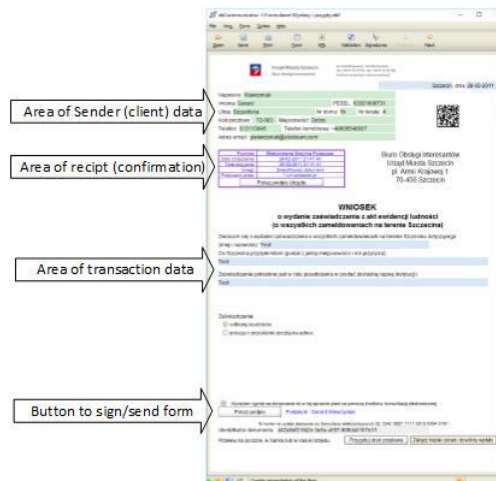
Area of Sender (client) data

Area of recipt (confirmation)

Area of transaction data

Button to sign/send form

File View Form Window Help

Open Save Print Validation Signatures Next

Urząd Miasta Szczecin

Szczecin, dnia 28-02-2011

Biuro Obsługi Interesantów
Urząd Miasta Szczecin
pl. Armii Krajowej 1
70-456 Szczecin

Potwierdzenie złożenia

WNIOSEK
o wydanie zaświadczenia z akt ewidencji ludności
(o wszystkich zameldowaniach na terenie Szczecina)

Zaświadczenie